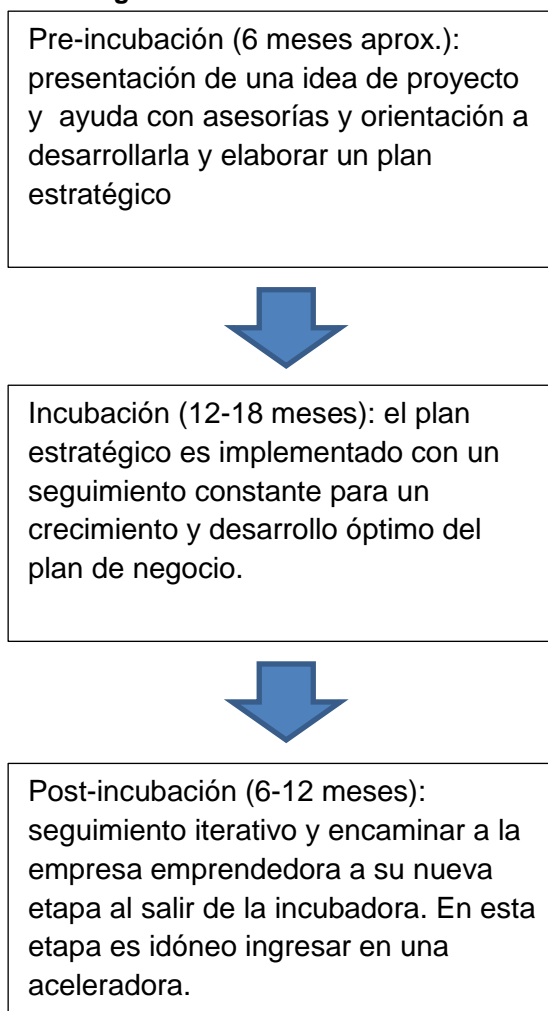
Pre-incubación (6 meses aprox.): presentación de una idea de proyecto y ayuda con asesorías y orientación a desarrollarla y elaborar un plan estratégico

Incubación (12-18 meses): el plan estratégico es implementado con un seguimiento constante para un crecimiento y desarrollo óptimo del plan de negocio.

Post-incubación (6-12 meses): seguimiento iterativo y encaminar a la empresa emprendedora a su nueva etapa al salir de la incubadora. En esta etapa es idóneo ingresar en una aceleradora.